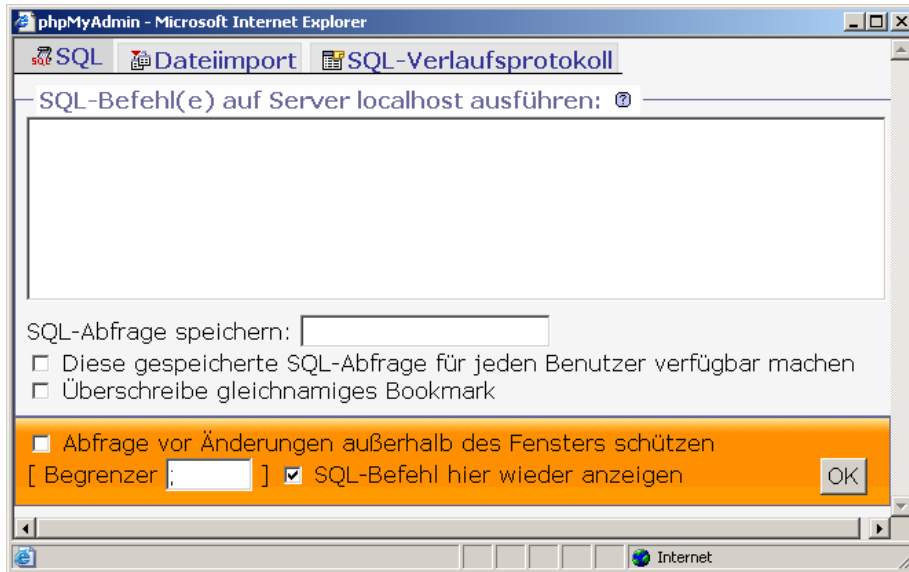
phpMyAdmin - Microsoft Internet Explorer

SQL Dateiimport SQL-Verlaufsprotokoll

SQL-Befehl(e) auf Server localhost ausführen:

SQL-Abfrage speichern:

☐ Diese gespeicherte SQL-Abfrage für jeden Benutzer verfügbar machen

☐ Überschreibe gleichnamiges Bookmark

☐ Abfrage vor Änderungen außerhalb des Fensters schützen

[ Begrenzer ; ] ☑ SQL-Befehl hier wieder anzeigen OK

Internet